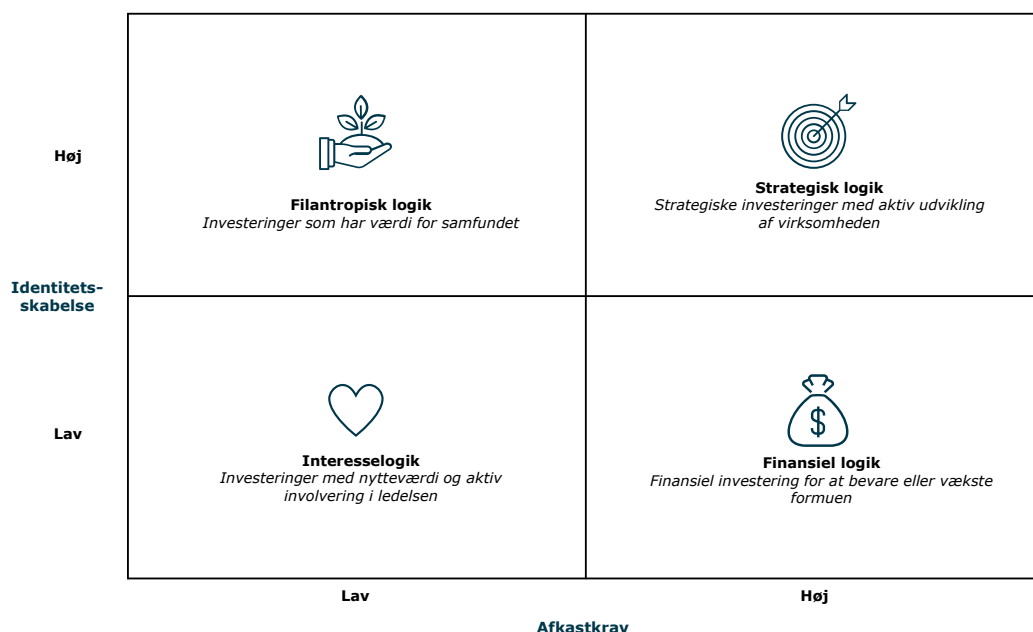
Høj

Filantropisk logik
Investeringer som har værdi for samfundet

Strategisk logik
Strategiske investeringer med aktiv udvikling af virksomheden

Identitetsskabelse

Lav

Interesselogik
Investeringer med nytteværdi og aktiv involvering i ledelsen

$

Finansiel logik
Finansiel investering for at bevare eller vækste formuen

Lav

Høj

Afkastkrav